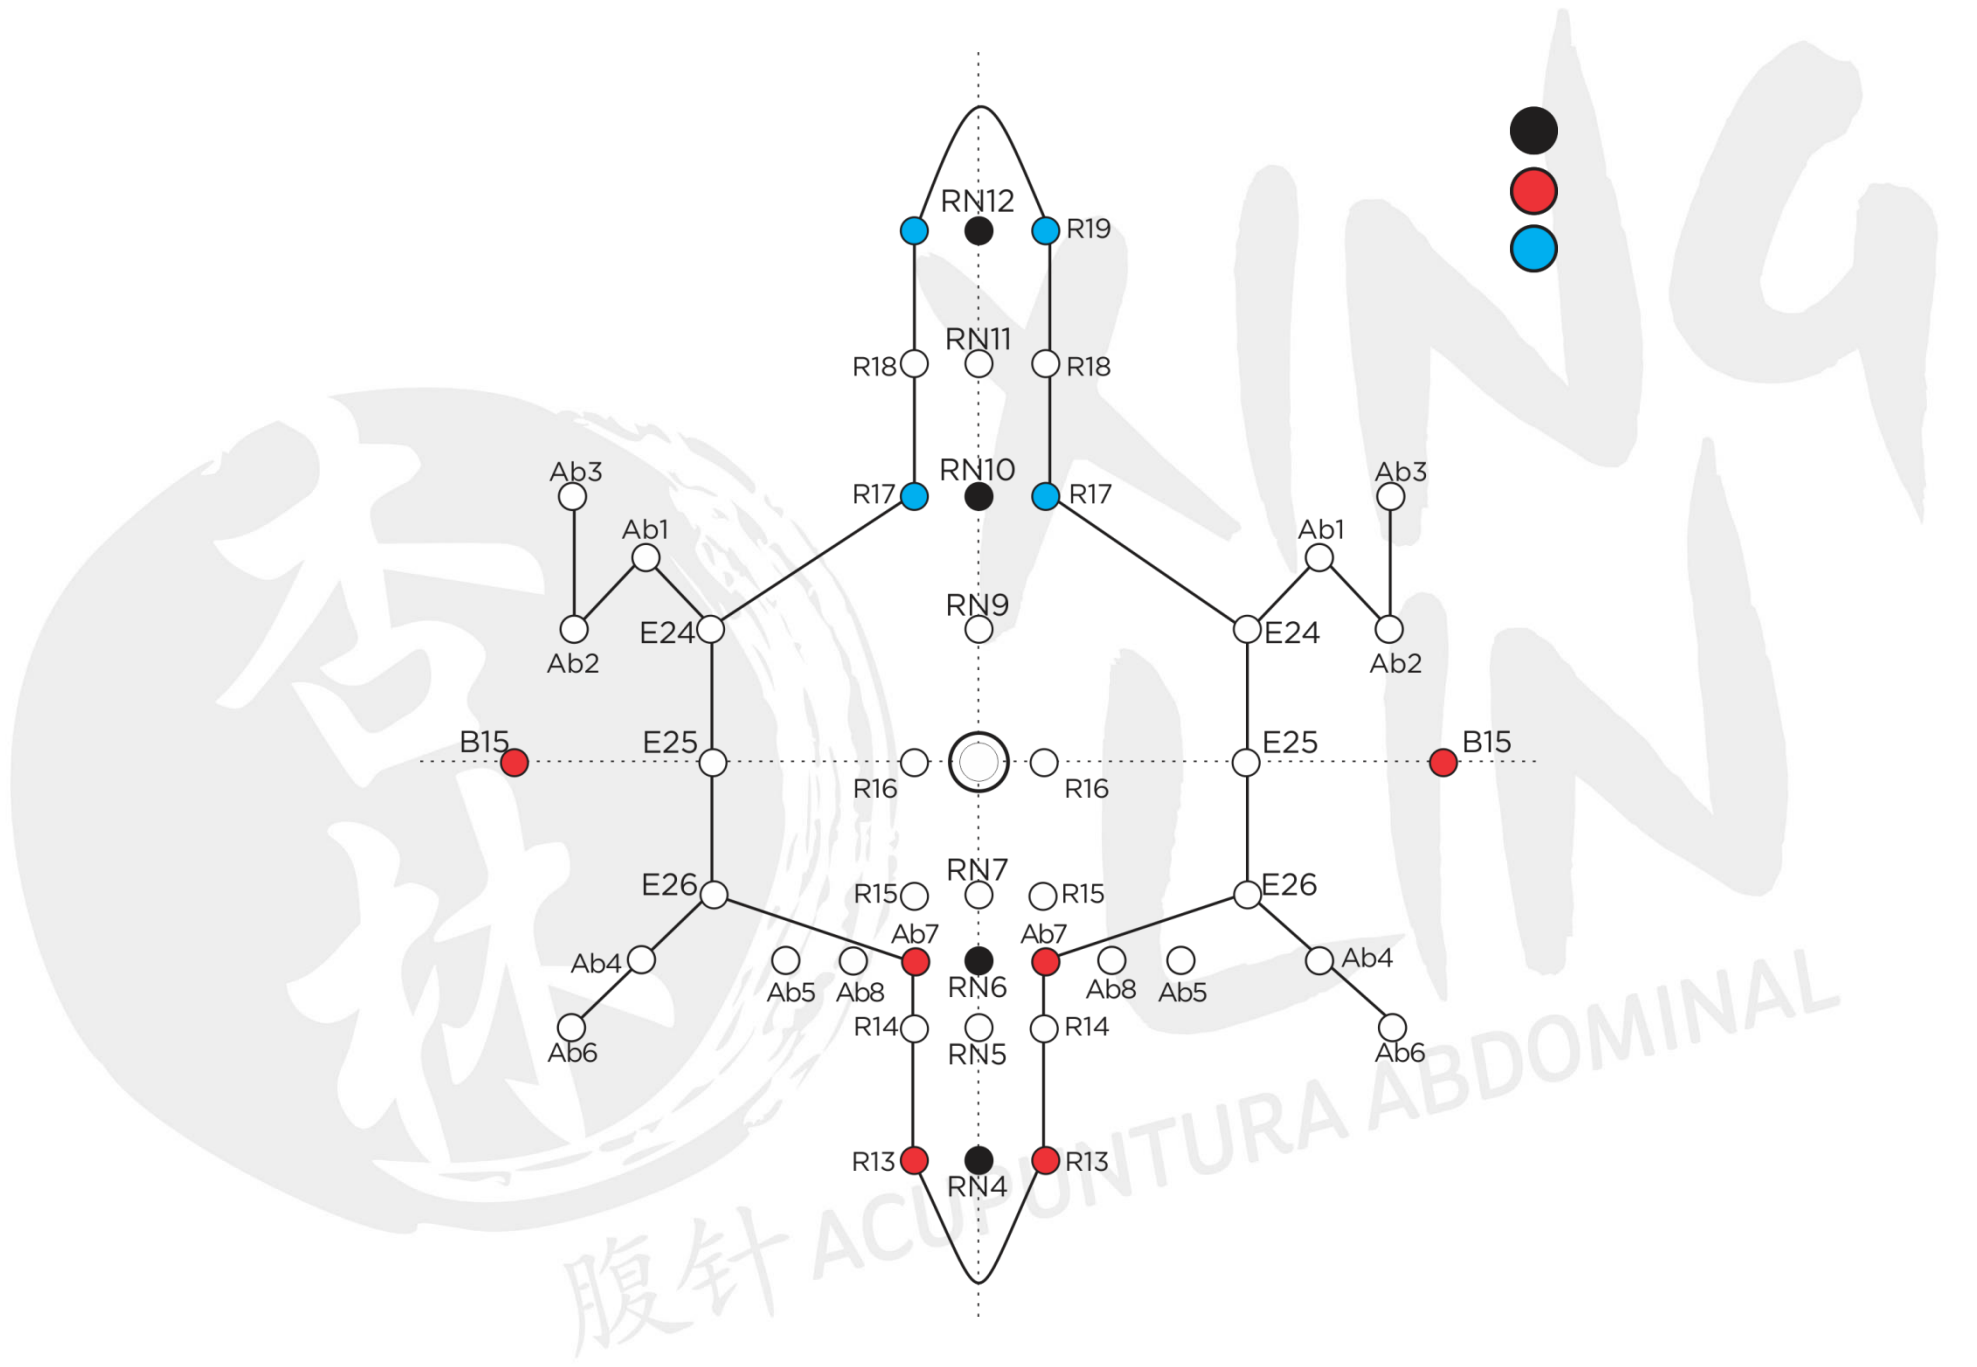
RN12
R19
R18
RN11
R18
RN10
R17
R17
Ab3
Ab3
Ab1
Ab1
E24
Ab2
RN9
E24
Ab2
B15
E25
R16
R16
E25
B15
RN7
E26
R15
R15
E26
Ab7
Ab7
Ab4
Ab5
Ab8
RN6
Ab8
Ab5
Ab4
R14
R14
Ab6
RN5
Ab6
R13
RN4
R13
腹针 ACUPUNTURA ABDOMINAL